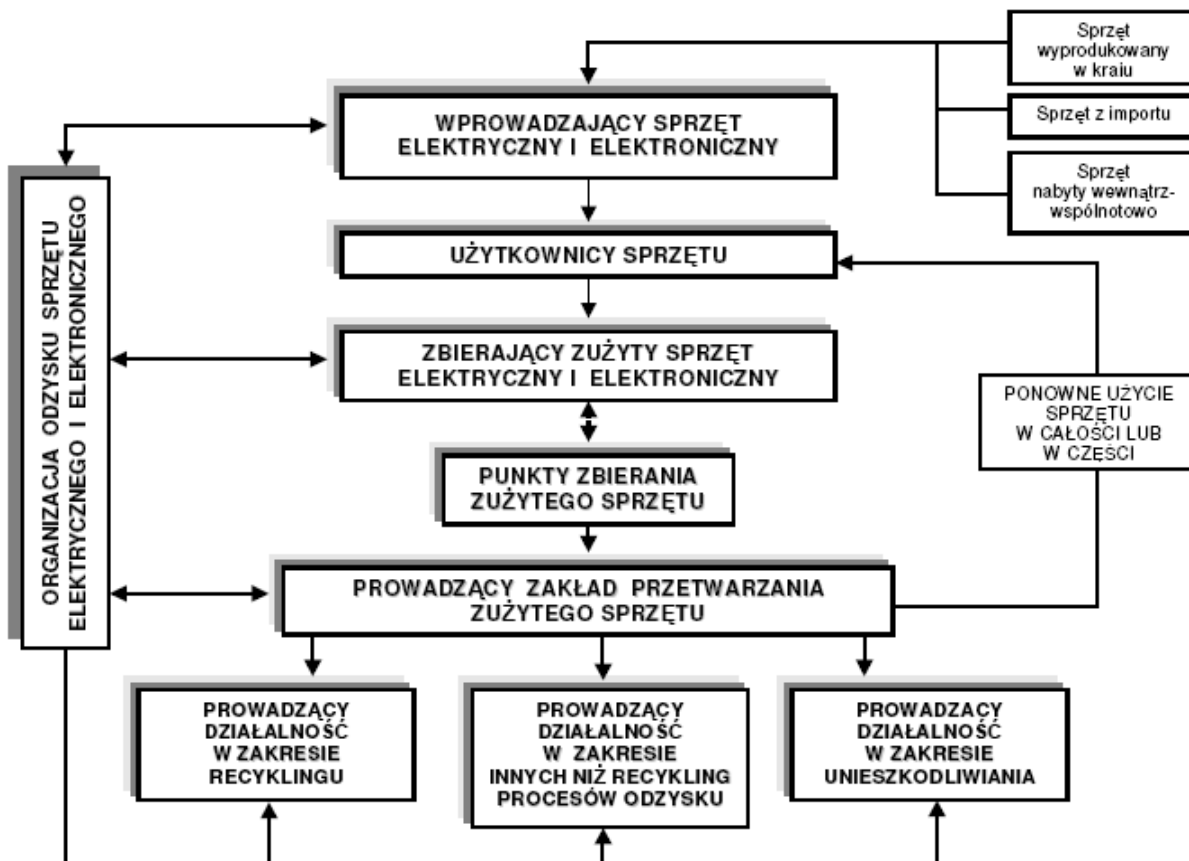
Sprzęt wyprodukowany w kraju

Sprzęt z importu

Sprzęt nabyty wewnątrzwspólnotowo

WPROWADZAJĄCY SPRZĘT ELEKTRYCZNY I ELEKTRONICZNY

ORGANIZACJA ODZYSKU SPRZĘTU ELEKTRYCZNEGO I ELEKTRONICZNEGO

UŻYTKOWNICY SPRZĘTU

ZBIERAJĄCY ZUŻYTY SPRZĘT ELEKTRYCZNY I ELEKTRONICZNY

PONOWNE UŻYCIE SPRZĘTU W CAŁOŚCI LUB W CZĘŚCI

PUNKTY ZBIERANIA ZUŻYTEGO SPRZĘTU

PROWADZĄCY ZAKŁAD PRZETWARZANIA ZUŻYTEGO SPRZĘTU

PROWADZĄCY DZIAŁALNOŚĆ W ZAKRESIE RECYKLINGU

PROWADZĄCY DZIAŁALNOŚĆ W ZAKRESIE INNYCH NIŻ RECYKLING PROCESÓW ODZYSKU

PROWADZĄCY DZIAŁALNOŚĆ W ZAKRESIE UNIESZKODLIWIANIA